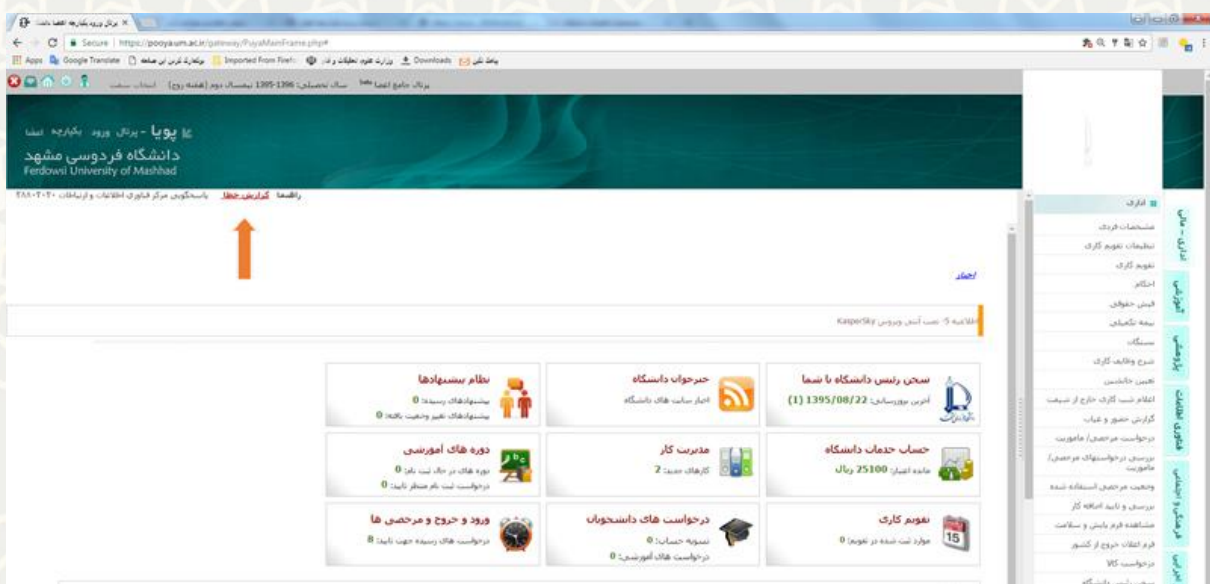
پرتال ورود یکپارچه اعضا دانشگاه ×

Secure | https://pooya.um.ac.ir/gateway/PuyaMainFrame.php#

Apps Google Translate Imported From Firefox Downloads

پرتال جامع اعضا سال تحصیلی: 1396-1395 نیمسال دوم (هفته زوج) انتخاب سمت

پویا - پرتال ورود یکپارچه اعضا
دانشگاه فردوسی مشهد
Ferdowsi University of Mashhad

راهنما گزارش خطا پاسخگویی مرکز فناوری اطلاعات و ارتباطات ۳۸۸۰۲۰۲۰

اخبار

اطلاعیه 5- نصب آنتی ویروس KasperSky

سخن رئیس دانشگاه با شما
آخرین بروزرسانی: 1395/08/22 (1)

خبرخوان دانشگاه
اخبار سایت های دانشگاه

نظام پیشنهادها
پیشنهادهای رسیده: 0
پیشنهادهای تغییر وضعیت یافته: 0

حساب خدمات دانشگاه
مانده اعتبار: 25100 ریال

مدیریت کار
کارهای جدید: 2

دوره های آموزشی
دوره های در حال ثبت نام: 0
درخواست ثبت نام منتظر تایید: 0

تقویم کاری
موارد ثبت شده در تقویم: 0

درخواست های دانشجویان
تسویه حساب: 0
درخواست های آموزشی: 0

ورود و خروج و مرخصی ها
درخواست های رسیده جهت تایید: 8

اداری
مشخصات فردی
تنظیمات تقویم کاری
تقویم کاری
احکام
فیش حقوقی
بیمه تکمیلی
سنوات
شرح وظایف کاری
تعیین جانشین
اعلام شب کاری خارج از شیفت
گزارش حضور و غیاب
درخواست مرخصی/ ماموریت
بررسی درخواستهای مرخصی/ ماموریت
وضعیت مرخصی استفاده شده
بررسی و تایید اضافه کار
مشاهده فرم پایش و سلامت
فرم اعلام خروج از کشور
درخواست کالا

اداری - مالی
آموزشی
پژوهشی
فناوری اطلاعات
فرهنگی اجتماعی
کنترلی